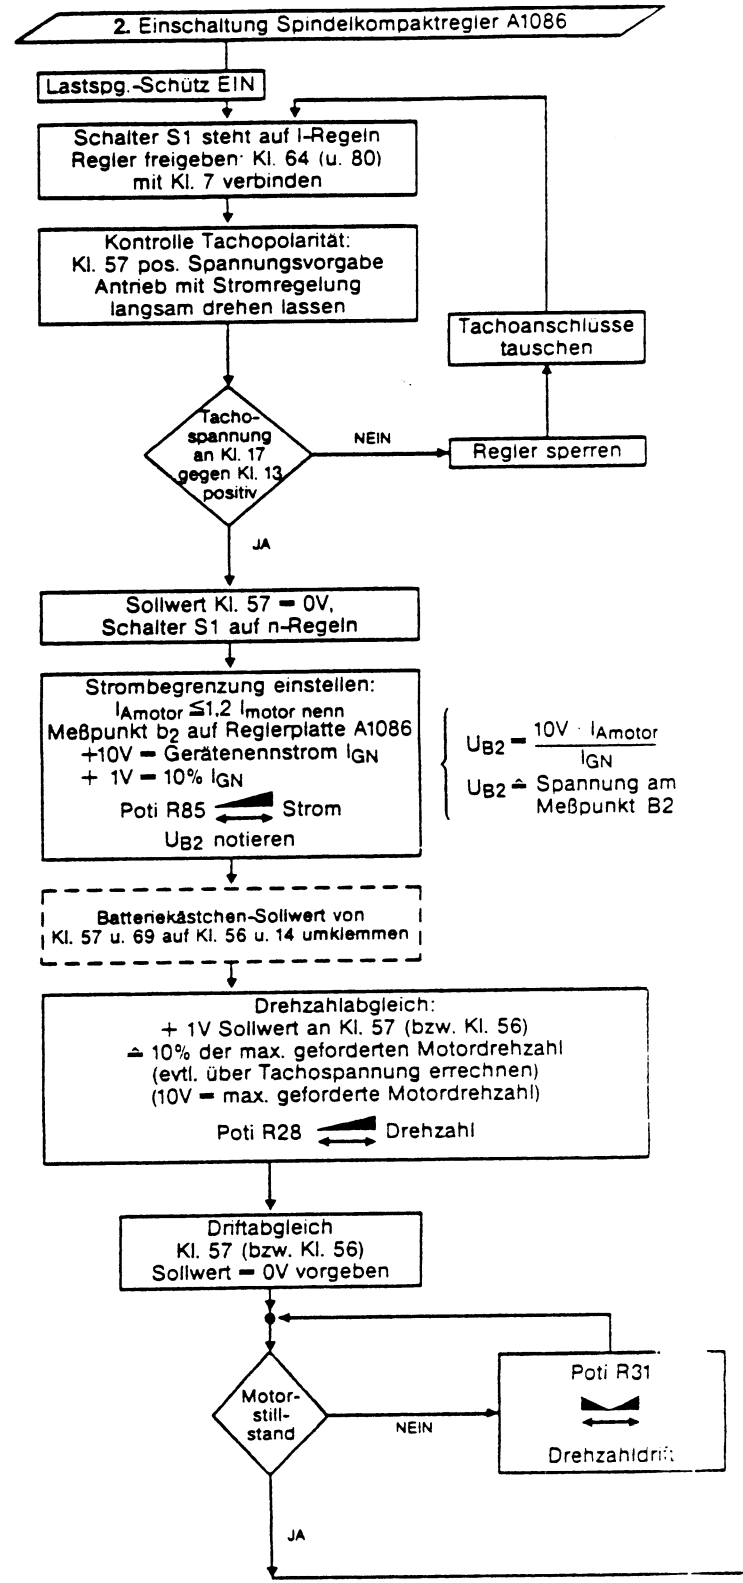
2. Einschaltung Spindelkompaktregler A1086

Lastspg.-Schütz EIN

Schalter S1 steht auf I-Regeln
Regler freigeben: Kl. 64 (u. 80) mit Kl. 7 verbinden

Kontrolle Tachopolarität:
Kl. 57 pos. Spannungsvorgabe
Antrieb mit Stromregelung langsam drehen lassen

Tachoanschlüsse tauschen

Tachospannung an Kl. 17 gegen Kl. 13 positiv

NEIN

Regler sperren

JA

Sollwert Kl. 57 = 0V,
Schalter S1 auf n-Regeln

Strombegrenzung einstellen:
$I_{Amotor} \leq 1.2\ I_{motor\ nenn}$
Meßpunkt $b_2$ auf Reglerplatte A1086
+10V = Gerätenennstrom $I_{GN}$
+ 1V = 10% $I_{GN}$
Poti R85 Strom
$U_{B2}$ notieren

$U_{B2} = \frac{10V \cdot I_{Amotor}}{I_{GN}}$
$U_{B2} \hat{=}$ Spannung am Meßpunkt B2

Batteriekästchen-Sollwert von Kl. 57 u. 69 auf Kl. 56 u. 14 umklemmen

Drehzahlabgleich:
+ 1V Sollwert an Kl. 57 (bzw. Kl. 56)
$\hat{=}$ 10% der max. geforderten Motordrehzahl
(evtl. über Tachospannung errechnen)
(10V = max. geforderte Motordrehzahl)
Poti R28 Drehzahl

Driftabgleich
Kl. 57 (bzw. Kl. 56)
Sollwert = 0V vorgeben

Motorstillstand

NEIN

Poti R31
Drehzahldri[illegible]

JA